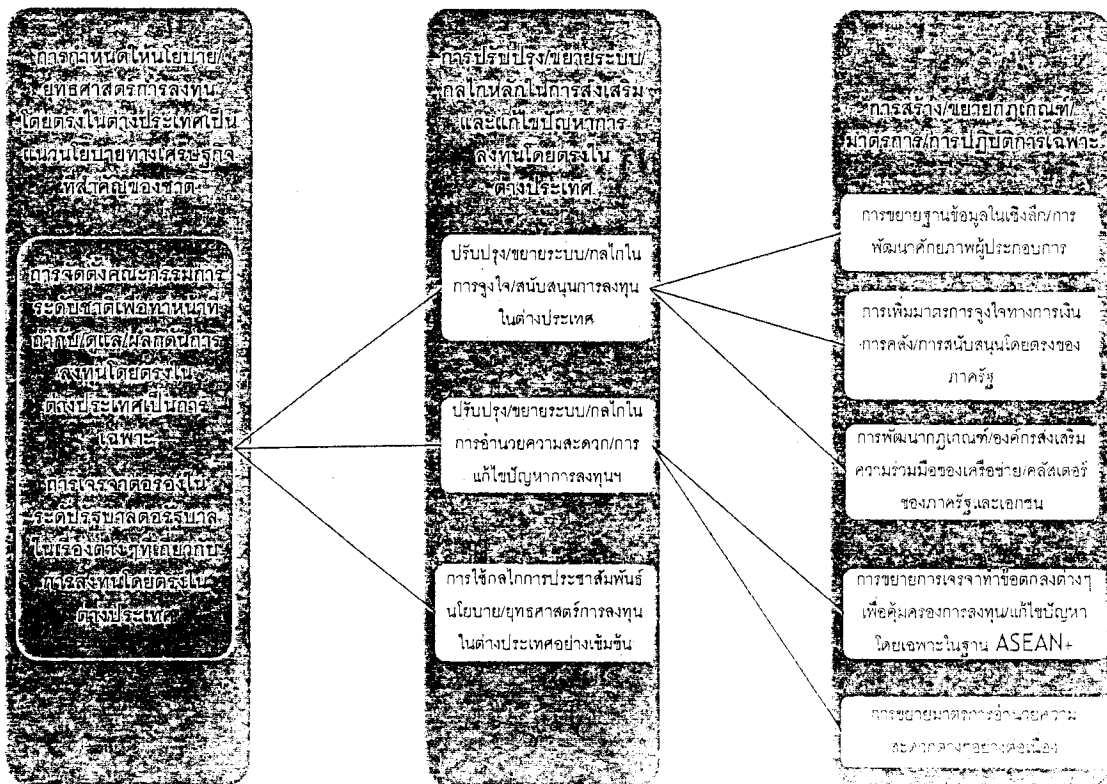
การกำหนดให้นโยบาย/ยุทธศาสตร์การลงทุนโดยตรงในต่างประเทศเป็นแผนนโยบายทางเศรษฐกิจที่สำคัญของชาติ

การจัดตั้งคณะกรรมการระดับชาติเพื่อทำหน้าที่กำกับ/ดูแล/ผลักดันการลงทุนโดยตรงในต่างประเทศเป็นการเฉพาะ

การเจรจาต่อรองในระดับรัฐบาลต่อรัฐบาลในเรื่องต่างๆที่เกี่ยวกับการลงทุนโดยตรงในต่างประเทศ

การปรับปรุง/ขยายระบบ/กลไกหลักในการส่งเสริมและแก้ไขปัญหาการลงทุนโดยตรงในต่างประเทศ

ปรับปรุง/ขยายระบบ/กลไกในการจูงใจ/สนับสนุนการลงทุนในต่างประเทศ

ปรับปรุง/ขยายระบบ/กลไกในการอำนวยความสะดวก/การแก้ไขปัญหาการลงทุนฯ

การใช้กลไกการประชาสัมพันธ์นโยบาย/ยุทธศาสตร์การลงทุนในต่างประเทศอย่างเข้มข้น

การสร้าง/ขยายกฎเกณฑ์/มาตรการ/การปฏิบัติการเฉพาะ

การขยายฐานข้อมูลในเชิงลึก/การพัฒนาศักยภาพผู้ประกอบการ

การเพิ่มมาตรการจูงใจทางการเงิน การคลัง/การสนับสนุนโดยตรงของภาครัฐ

การพัฒนากฎเกณฑ์/องค์กรส่งเสริมความร่วมมือของเครือข่าย/คลัสเตอร์ของภาครัฐและเอกชน

การขยายการเจรจาทำข้อตกลงต่างๆเพื่อคุ้มครองการลงทุน/แก้ไขปัญหาโดยเฉพาะในฐาน ASEAN+

การขยายมาตรการอำนวยความสะดวกอย่างต่อเนื่อง